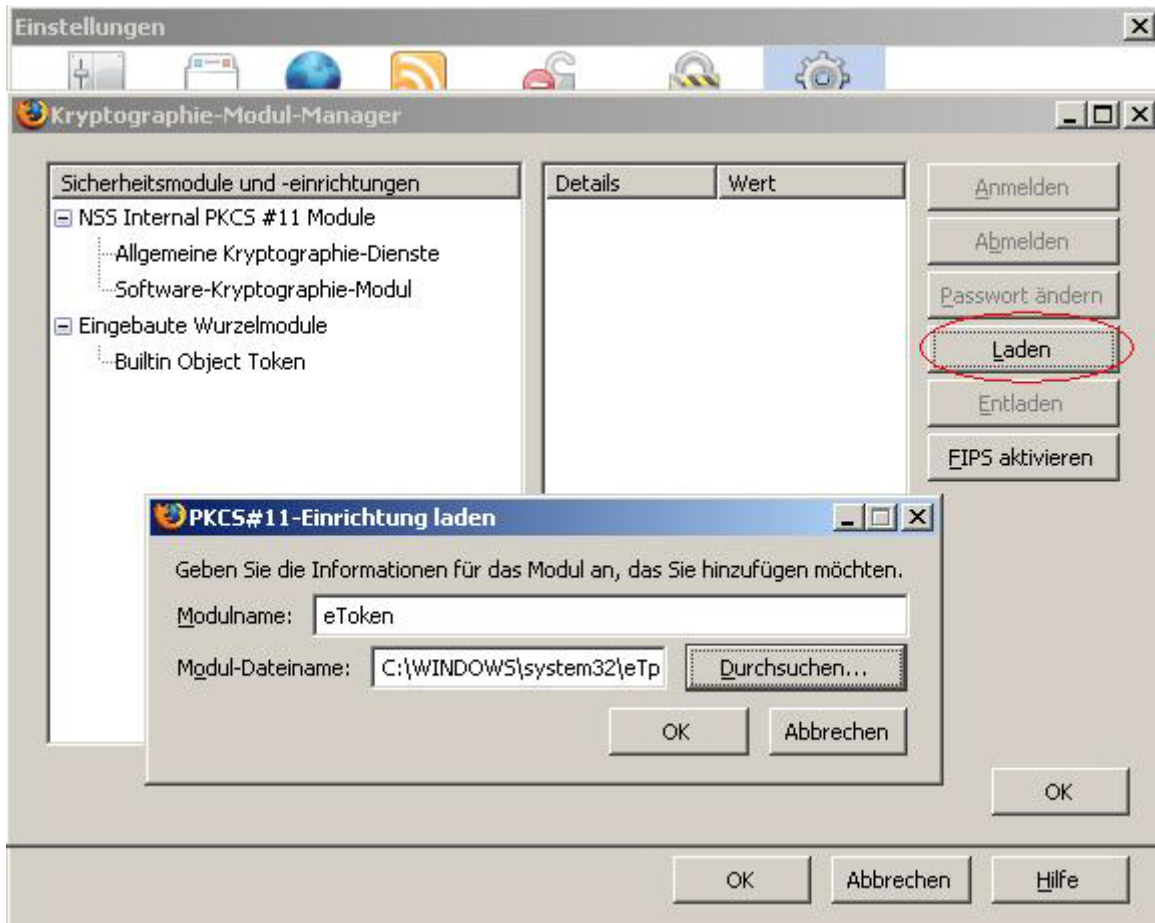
Einstellungen

Kryptographie-Modul-Manager

| Sicherheitsmodule und -einrichtungen |
|---|
| NSS Internal PKCS #11 Module |
| Allgemeine Kryptographie-Dienste |
| Software-Kryptographie-Modul |
| Eingebaute Wurzelmodule |
| Builtin Object Token |

| Details | Wert |
|---|---|

Anmelden
Abmelden
Passwort ändern
Laden
Entladen
FIPS aktivieren

PKCS#11-Einrichtung laden

Geben Sie die Informationen für das Modul an, das Sie hinzufügen möchten.

Modulname: eToken

Modul-Dateiname: C:\WINDOWS\system32\eTp

Durchsuchen...

OK
Abbrechen

OK

OK
Abbrechen
Hilfe